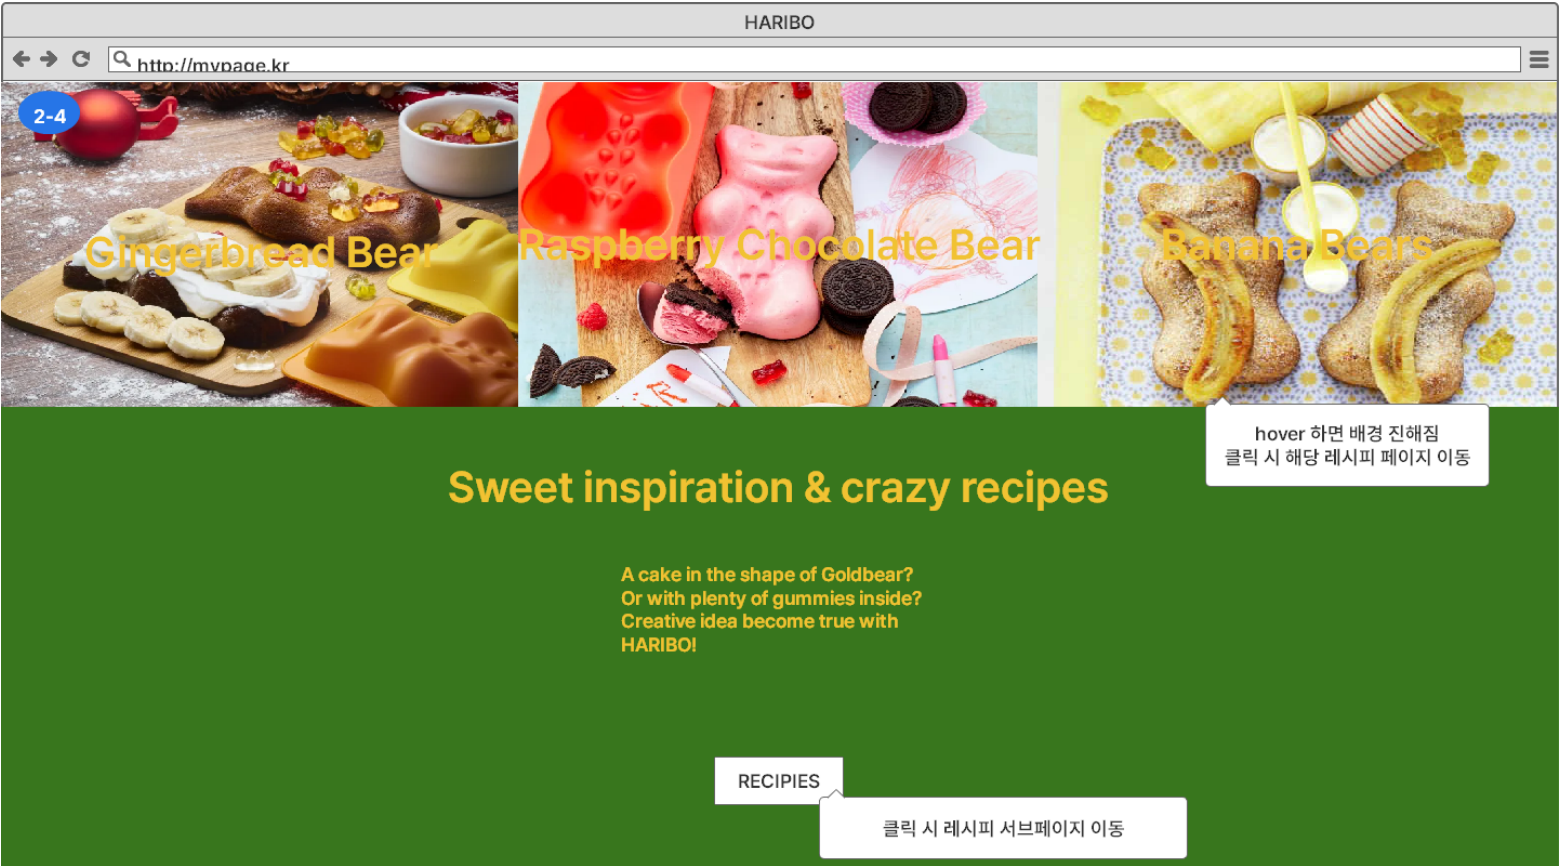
HARIBO

http://mypage.kr

2-4

Gingerbread Bear

Raspberry Chocolate Bear

Banana Bears

hover 하면 배경 진해짐
클릭 시 해당 레시피 페이지 이동

Sweet inspiration & crazy recipes

A cake in the shape of Goldbear?
Or with plenty of gummies inside?
Creative idea become true with
HARIBO!

RECIPIES

클릭 시 레시피 서브페이지 이동